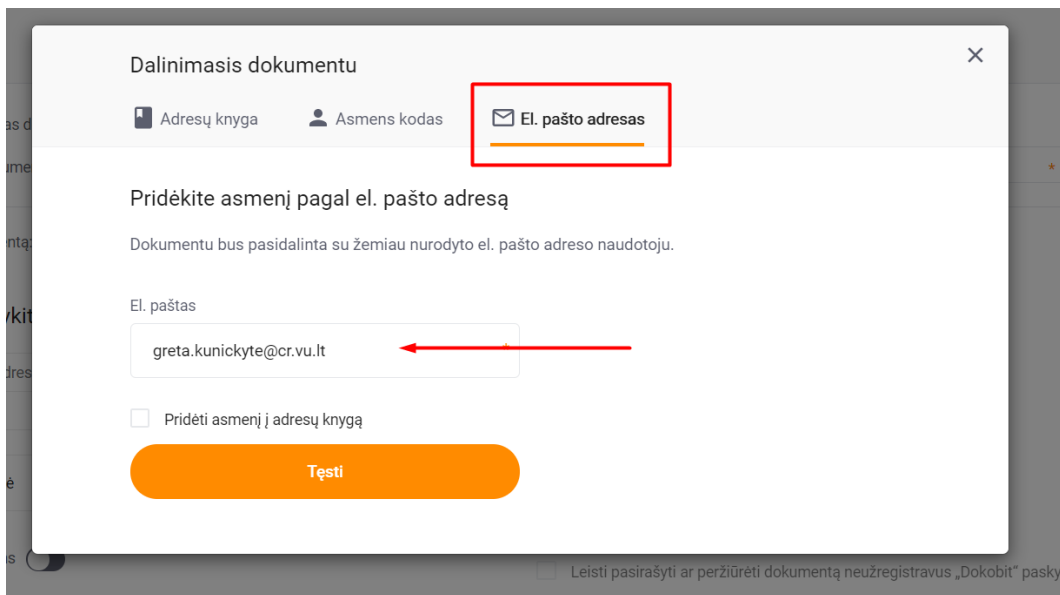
Dalinimasis dokumentu

Adresų knyga
Asmens kodas
El. pašto adresas

Pridėkite asmenį pagal el. pašto adresą

Dokumentu bus pasidalinta su žemiau nurodyto el. pašto adreso naudotoju.

El. paštas
greta.kunickyte@cr.vu.lt

Pridėti asmenį į adresų knygą

Tęsti

Leisti pasirašyti ar peržiūrėti dokumentą neužregistravus „Dokobit" pasky